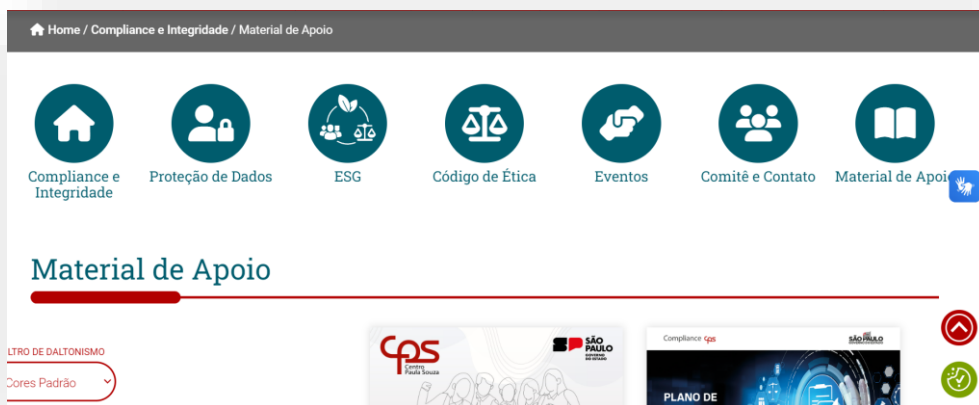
Home / Compliance e Integridade / Material de Apoio

Compliance e Integridade

Proteção de Dados

ESG

Código de Ética

Eventos

Comitê e Contato

Material de Apoi

Material de Apoio

LTRO DE DALTONISMO

Cores Padrão

cps Centro Paula Souza

SP SÃO PAULO GOVERNO DO ESTADO

Compliance cps

SÃO PAULO

PLANO DE